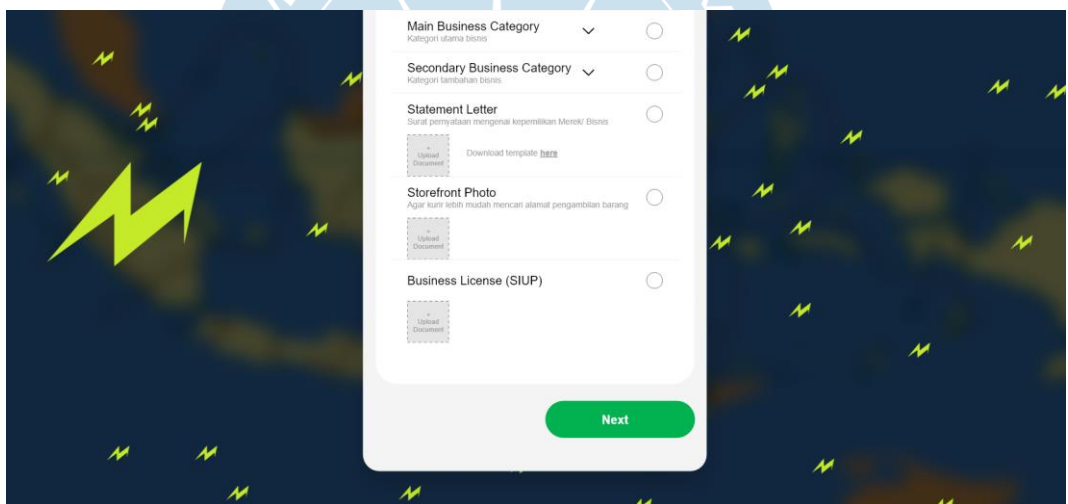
Main Business Category
Kategori utama bisnis

Secondary Business Category
Kategori tambahan bisnis

Statement Letter
Surat pernyataan mengenai kepemilikan Merek/ Bisnis

+ Upload Document

Download template here

Storefront Photo
Agar kurir lebih mudah mencari alamat pengambilan barang

+ Upload Document

Business License (SIUP)

+ Upload Document

Next